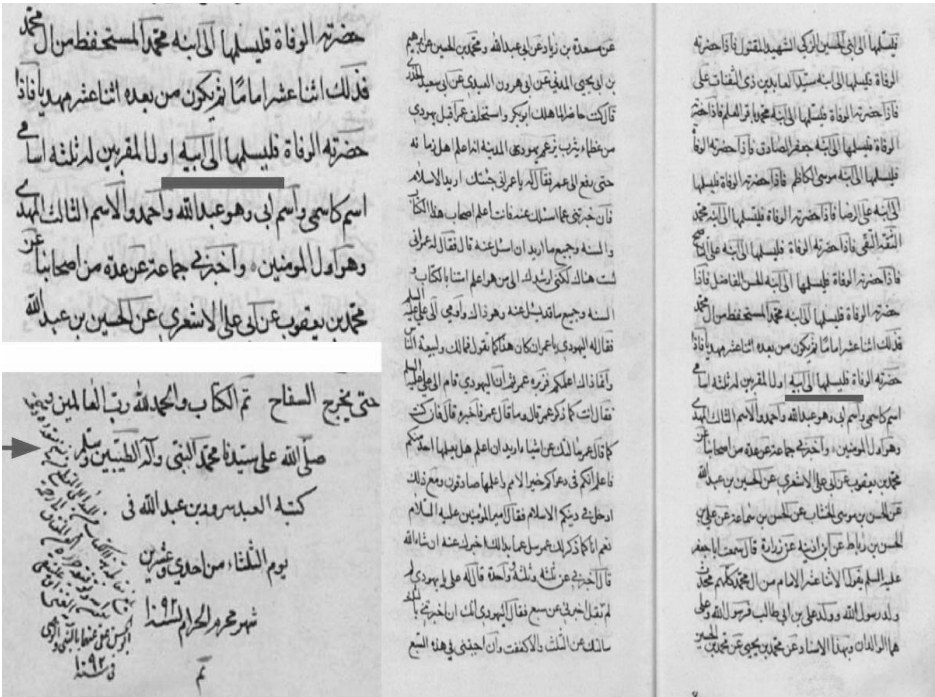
حضرته الوفاة فليسلمها الى ابنه محمد المستحفظ من آل محمد فذلك اثنا عشر اماما ثم يكون من بعده اثنا عشر مهديا فاذا حضرته الوفاة فليسلمها الى ابنه اول المقربين له ثلاثة اسامي اسم كاسمي واسم ابي وهو عبد الله واحمد والاسم الثالث المهدي وهو اول المؤمنين. واخبرنا جماعة عن عدة من اصحابنا عن محمد بن يعقوب عن ابي علي الاشعري عن الحسين بن عبد الله

حتى يخرج السفاح تم الكتاب والحمد لله رب العالمين وصلى الله على سيدنا محمد النبي وآله الطيبين وسلم
كتبه العبد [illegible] بن عبد الله في يوم الثلثاء من احدى عشرين شهر محرم الحرام لسنة ١٠٩٢
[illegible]
تم

عن مسعدة بن زياد عن ابي عبد الله و محمد بن الحسين عن ابراهيم بن ابي يحيى المدني عن ابي هرون العبدي عن ابي سعيد الخدري قال كنت حاضرا لما هلك ابو بكر واستخلف عمر اقبل يهودي من عظماء يثرب يزعم يهود المدينة انه اعلم اهل زمانه حتى رفع الى عمر فقال له يا عمر اني جئتك اريد الاسلام فان خبرتني عما اسألك عنه فانت اعلم اصحاب هذا الكتاب والسنة وجميع ما اريد ان اسأل عنه قال فقال له عمر اني لست هناك لكني ارشدك الى من هو اعلم امتنا بالكتاب والسنة وجميع ما قد تسأل عنه وهو ذاك فاومى الى علي عليه السلام فقال له اليهودي يا عمر ان كان هذا كما تقول فمالك ولبيعة الناس وانما ذاك اعلمكم فزبره عمر ثم ان اليهودي قام الى علي عليه السلام فقال انت كما ذكر عمر قال وما قال عمر فاخبره قال فان كنت كما قال سألتك عن اشياء اريد ان اعلم هل يعلمه احد منكم فاعلم انكم في دعواكم خير الامم واعلمها صادقين ومع ذلك ادخل في دينكم الاسلام فقال امير المؤمنين عليه السلام نعم انا كما ذكر لك عمر سل عما بدا لك اخبرك عنه ان شاء الله قال اخبرني عن ثلثة وثلثة وواحدة قال له علي يا يهودي لم لم تقل اخبرني عن سبع فقال له اليهودي انك ان اخبرتني بالثلث سألتك عن البقية والا كففت وان انت اجبتني في هذه السبع

فليسلمها الى ابي الحسين الزكي الشهيد المقتول فاذا حضرته الوفاة فليسلمها الى ابنه سيد العابدين ذي الثفنات علي فاذا حضرته الوفاة فليسلمها الى ابنه محمد باقر العلم فاذا حضرته الوفاة فليسلمها الى ابنه جعفر الصادق فاذا حضرته الوفاة فليسلمها الى ابنه موسى الكاظم فاذا حضرته الوفاة فليسلمها الى ابنه علي الرضا فاذا حضرته الوفاة فليسلمها الى ابنه محمد الثقة التقي فاذا حضرته الوفاة فليسلمها الى ابنه علي الناصح فاذا حضرته الوفاة فليسلمها الى ابنه الحسن الفاضل فاذا حضرته الوفاة فليسلمها الى ابنه محمد المستحفظ من آل محمد فذلك اثنا عشر اماما ثم يكون من بعده اثنا عشر مهديا فاذا حضرته الوفاة فليسلمها الى ابنه اول المقربين له ثلاثة اسامي اسم كاسمي واسم ابي وهو عبد الله واحمد والاسم الثالث المهدي وهو اول المؤمنين. واخبرنا جماعة عن عدة من اصحابنا عن محمد بن يعقوب عن ابي علي الاشعري عن الحسين بن عبد الله عن الحسن بن موسى الخشاب عن الحسن بن سماعة عن علي بن الحسن بن رباط عن ابن اذينة عن زرارة قال سمعت ابا جعفر عليه السلام يقول الاثنا عشر الامام من آل محمد كلهم محدث ولد رسول الله وولد علي بن ابي طالب فرسول الله وعلي هما الوالدان وبهذا الاسناد عن محمد بن يحيى عن محمد بن الحسين